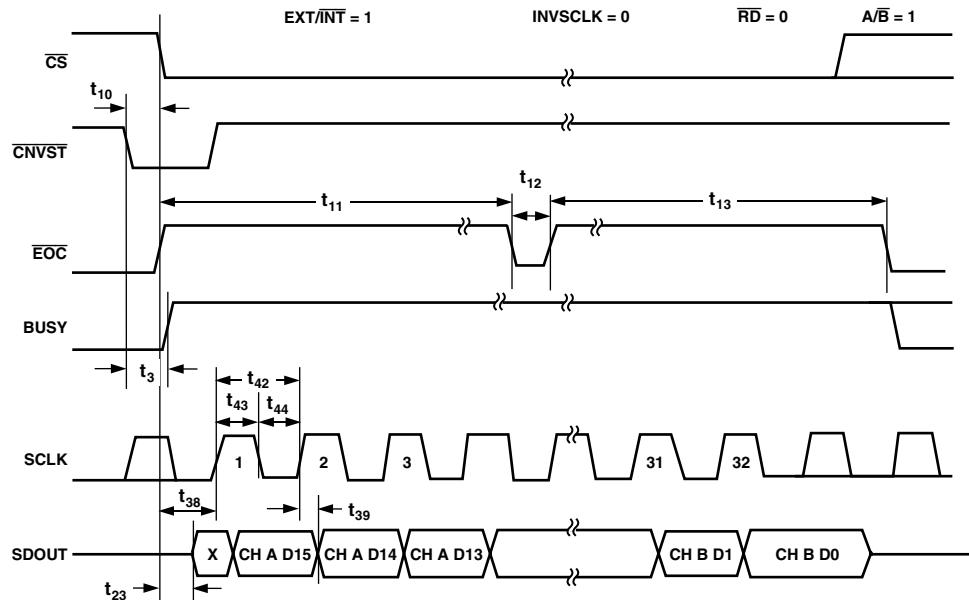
$EXT/\overline{INT} = 1$ INVSCLK = 0 $\overline{RD} = 0$ $A/\overline{B} = 1$

$\overline{CS}$

$t_{10}$

$\overline{CNVST}$

$t_{11}$ $t_{12}$ $t_{13}$

$\overline{EOC}$

BUSY

$t_3$

$t_{42}$

$t_{43}$ $t_{44}$

SCLK 1 2 3 31 32

$t_{38}$

$t_{39}$

SDOUT X CH A D15 CH A D14 CH A D13 CH B D1 CH B D0

$t_{23}$